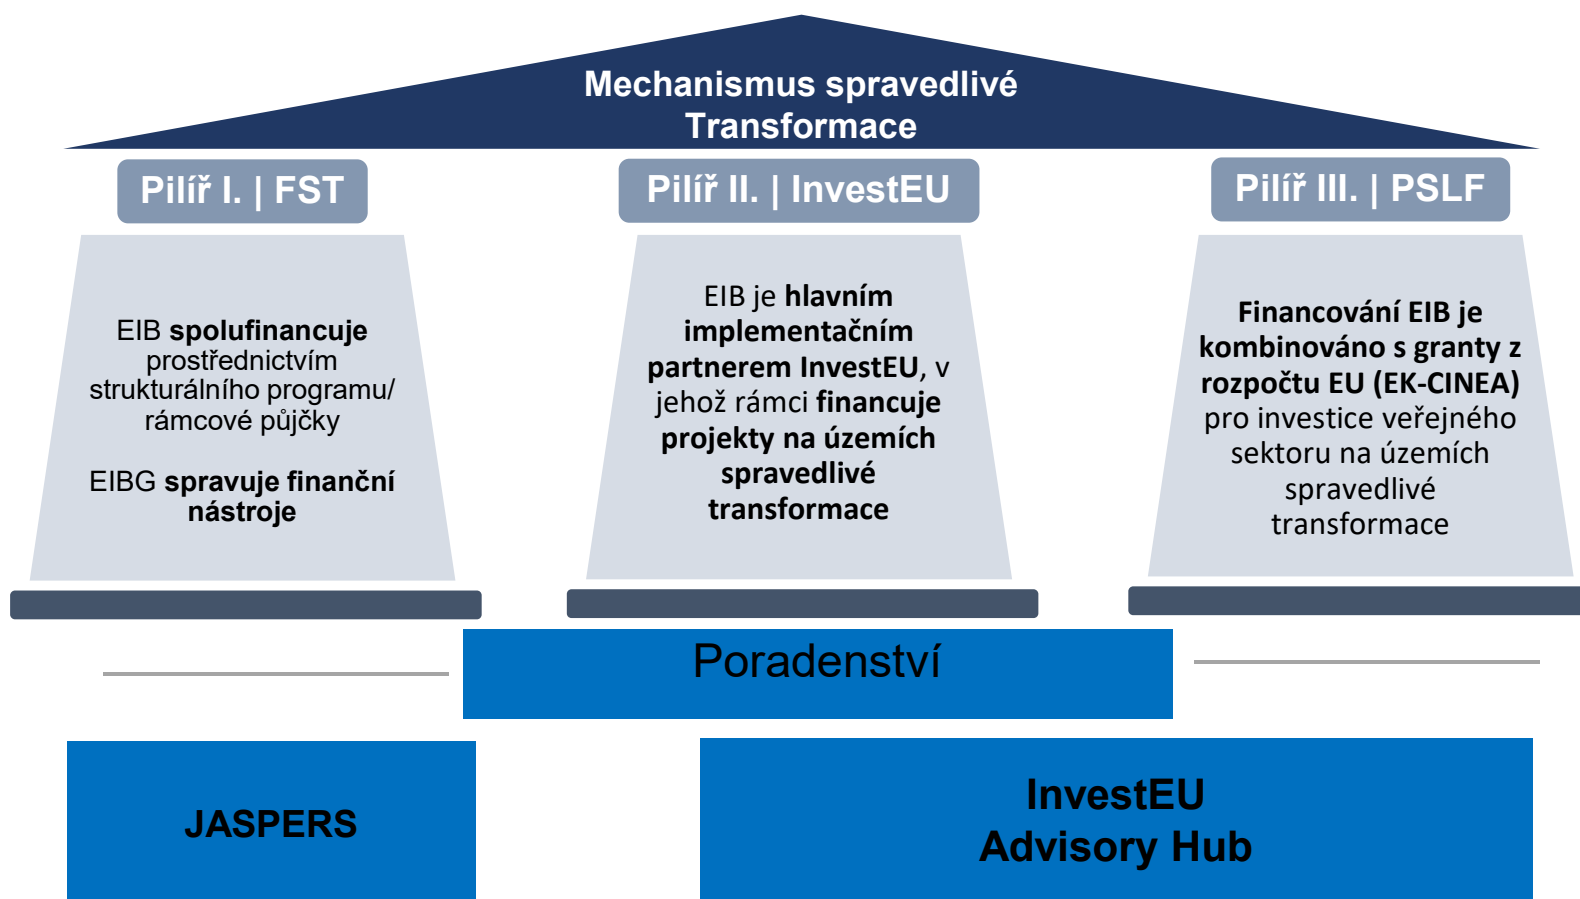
Mechanismus spravedlivé Transformace

Pilíř I. | FST

EIB spolufinancuje prostřednictvím strukturálního programu/ rámcové půjčky

EIBG spravuje finanční nástroje

Pilíř II. | InvestEU

EIB je hlavním implementačním partnerem InvestEU, v jehož rámci financuje projekty na územích spravedlivé transformace

Pilíř III. | PSLF

Financování EIB je kombinováno s granty z rozpočtu EU (EK-CINEA) pro investice veřejného sektoru na územích spravedlivé transformace

Poradenství

JASPERS

InvestEU Advisory Hub